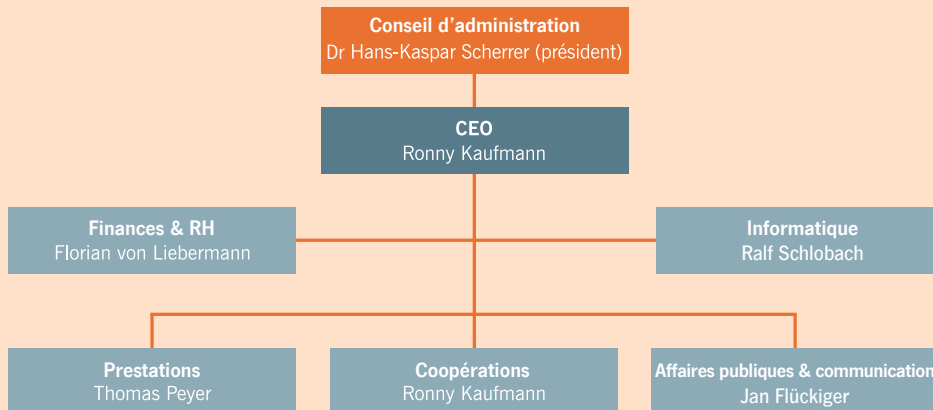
Conseil d’administration
Dr Hans-Kaspar Scherrer (président)

CEO
Ronny Kaufmann

Finances & RH
Florian von Liebermann

Informatique
Ralf Schlobach

Prestations
Thomas Peyer

Coopérations
Ronny Kaufmann

Affaires publiques & communication
Jan Flückiger